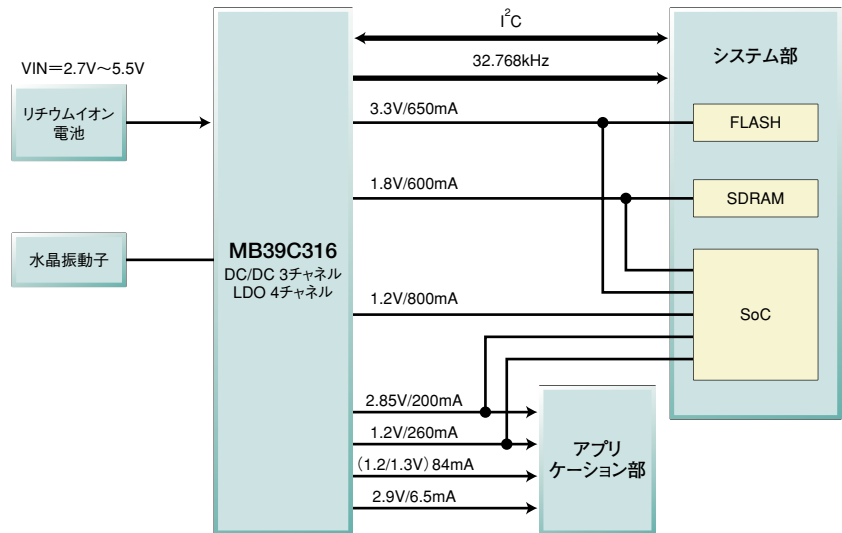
I$^2$C

32.768kHz

システム部

VIN＝2.7V～5.5V

リチウムイオン電池

3.3V/650mA

FLASH

1.8V/600mA

SDRAM

水晶振動子

MB39C316
DC/DC 3チャネル
LDO 4チャネル

1.2V/800mA

SoC

2.85V/200mA

1.2V/260mA

（1.2/1.3V）84mA

2.9V/6.5mA

アプリケーション部